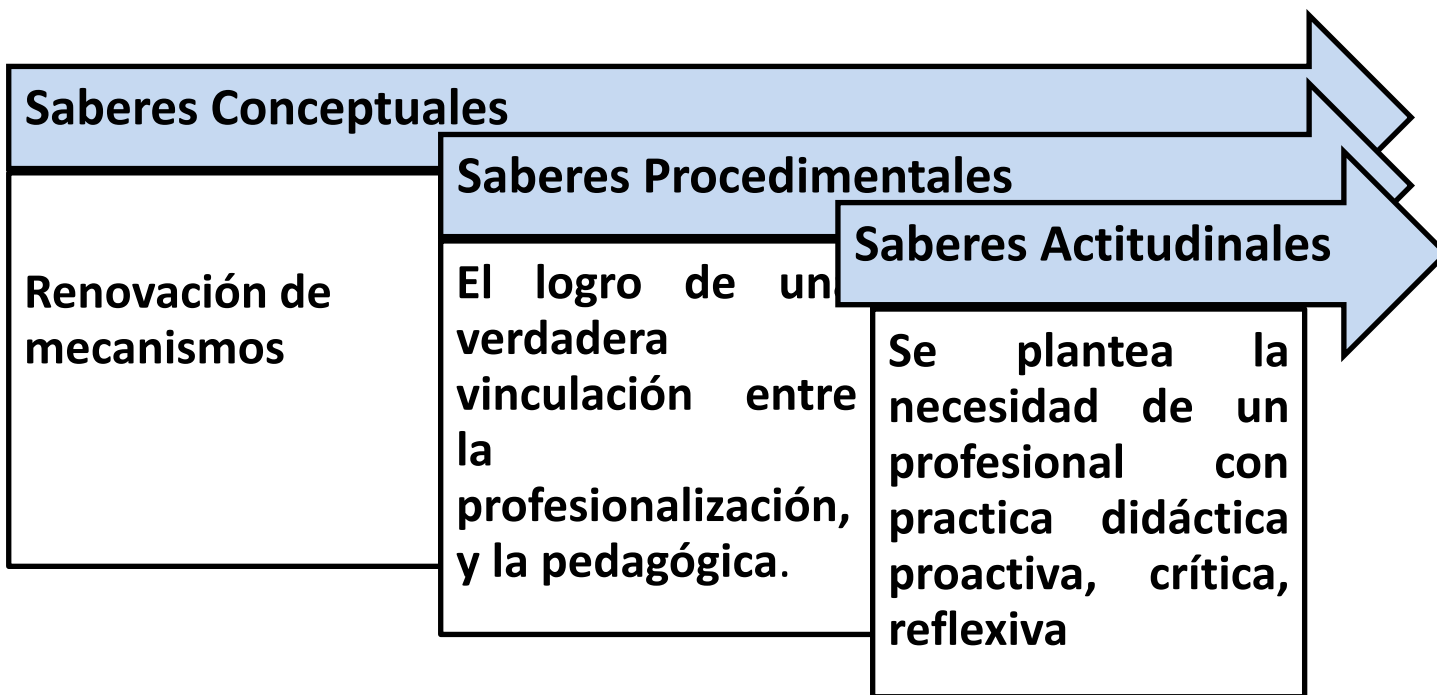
Saberes Conceptuales

Renovación de mecanismos

Saberes Procedimentales

El logro de un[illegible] verdadera vinculación entre la profesionalización, y la pedagógica.

Saberes Actitudinales

Se plantea la necesidad de un profesional con practica didáctica proactiva, crítica, reflexiva